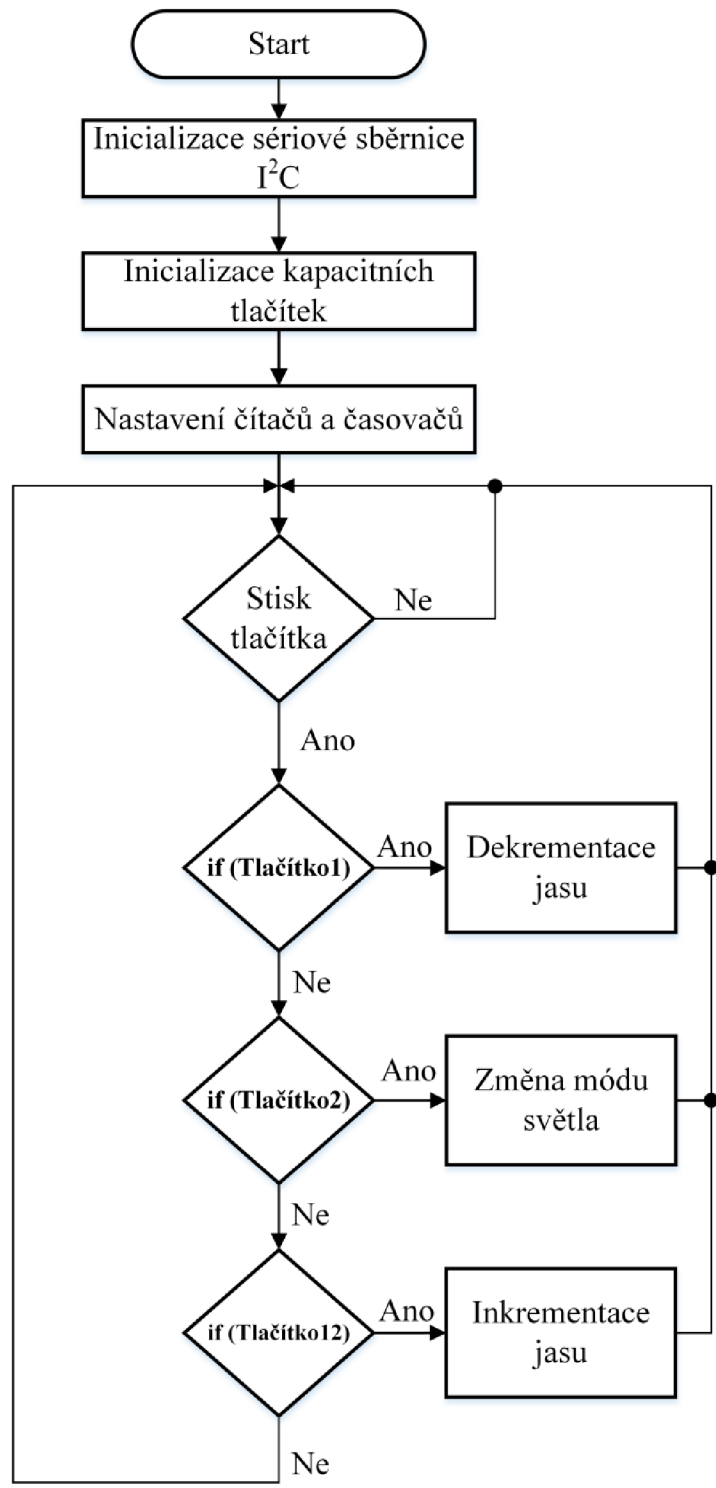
Start

Inicializace sériové sběrnice $I^2C$

Inicializace kapacitních tlačítek

Nastavení čítačů a časovačů

Stisk tlačítka

Ne

Ano

if (Tlačítko1)

Ano

Dekrementace jasu

Ne

if (Tlačítko2)

Ano

Změna módu světla

Ne

if (Tlačítko12)

Ano

Inkrementace jasu

Ne